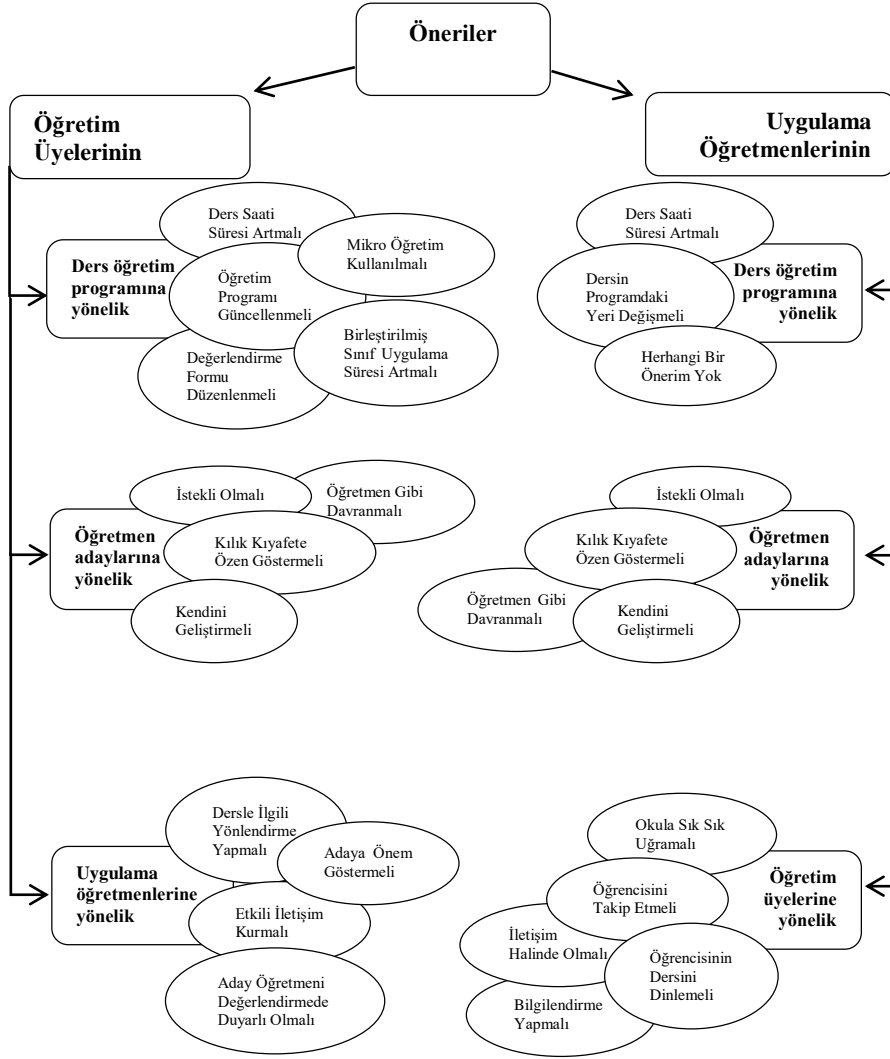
Öneriler

Öğretim Üyelerinin

Uygulama Öğretmenlerinin

Ders Saati Süresi Artmalı

Mikro Öğretim Kullanılmalı

Ders öğretim programına yönelik

Öğretim Programı Güncellenmeli

Birleştirilmiş Sınıf Uygulama Süresi Artmalı

Değerlendirme Formu Düzenlenmeli

Ders Saati Süresi Artmalı

Dersin Programdaki Yeri Değişmeli

Ders öğretim programına yönelik

Herhangi Bir Önerim Yok

İstekli Olmalı

Öğretmen Gibi Davranmalı

Öğretmen adaylarına yönelik

Kılık Kıyafete Özen Göstermeli

Kendini Geliştirmeli

İstekli Olmalı

Kılık Kıyafete Özen Göstermeli

Öğretmen adaylarına yönelik

Öğretmen Gibi Davranmalı

Kendini Geliştirmeli

Dersle İlgili Yönlendirme Yapmalı

Adaya Önem Göstermeli

Uygulama öğretmenlerine yönelik

Etkili İletişim Kurmalı

Aday Öğretmeni Değerlendirmede Duyarlı Olmalı

Okula Sık Sık Uğramalı

Öğrencisini Takip Etmeli

Öğretim üyelerine yönelik

İletişim Halinde Olmalı

Öğrencisinin Dersini Dinlemeli

Bilgilendirme Yapmalı